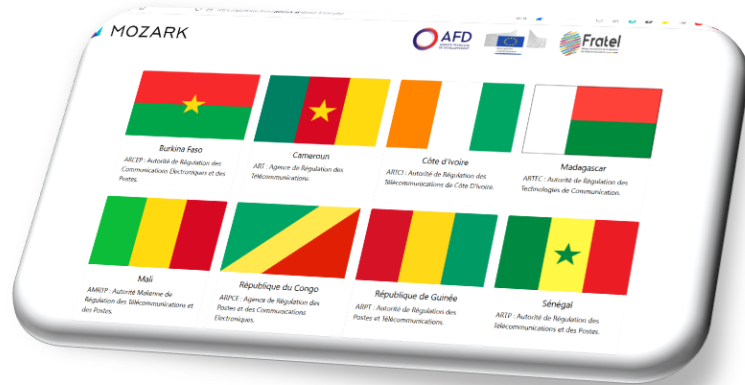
MOZARK

AFD

Fratel

Burkina Faso

ARCEP : Autorité de Régulation des Communications Electroniques et des Postes.

Cameroun

ART : Agence de Régulation des Télécommunications.

Côte d'Ivoire

ARTCI : Autorité de Régulation des Télécommunications de Côte D'Ivoire.

Madagascar

ARTEC : Autorité de Régulation des Technologies de Communication.

Mali

AMRTP : Autorité Malienne de Régulation des Télécommunications et des Postes.

République du Congo

ARPCE : Agence de Régulation des Postes et des Communications Electroniques.

République de Guinée

ARPT : Autorité de Régulation des Postes et Télécommunications.

Sénégal

ARTP : Autorité de Régulation des Télécommunications et des Postes.